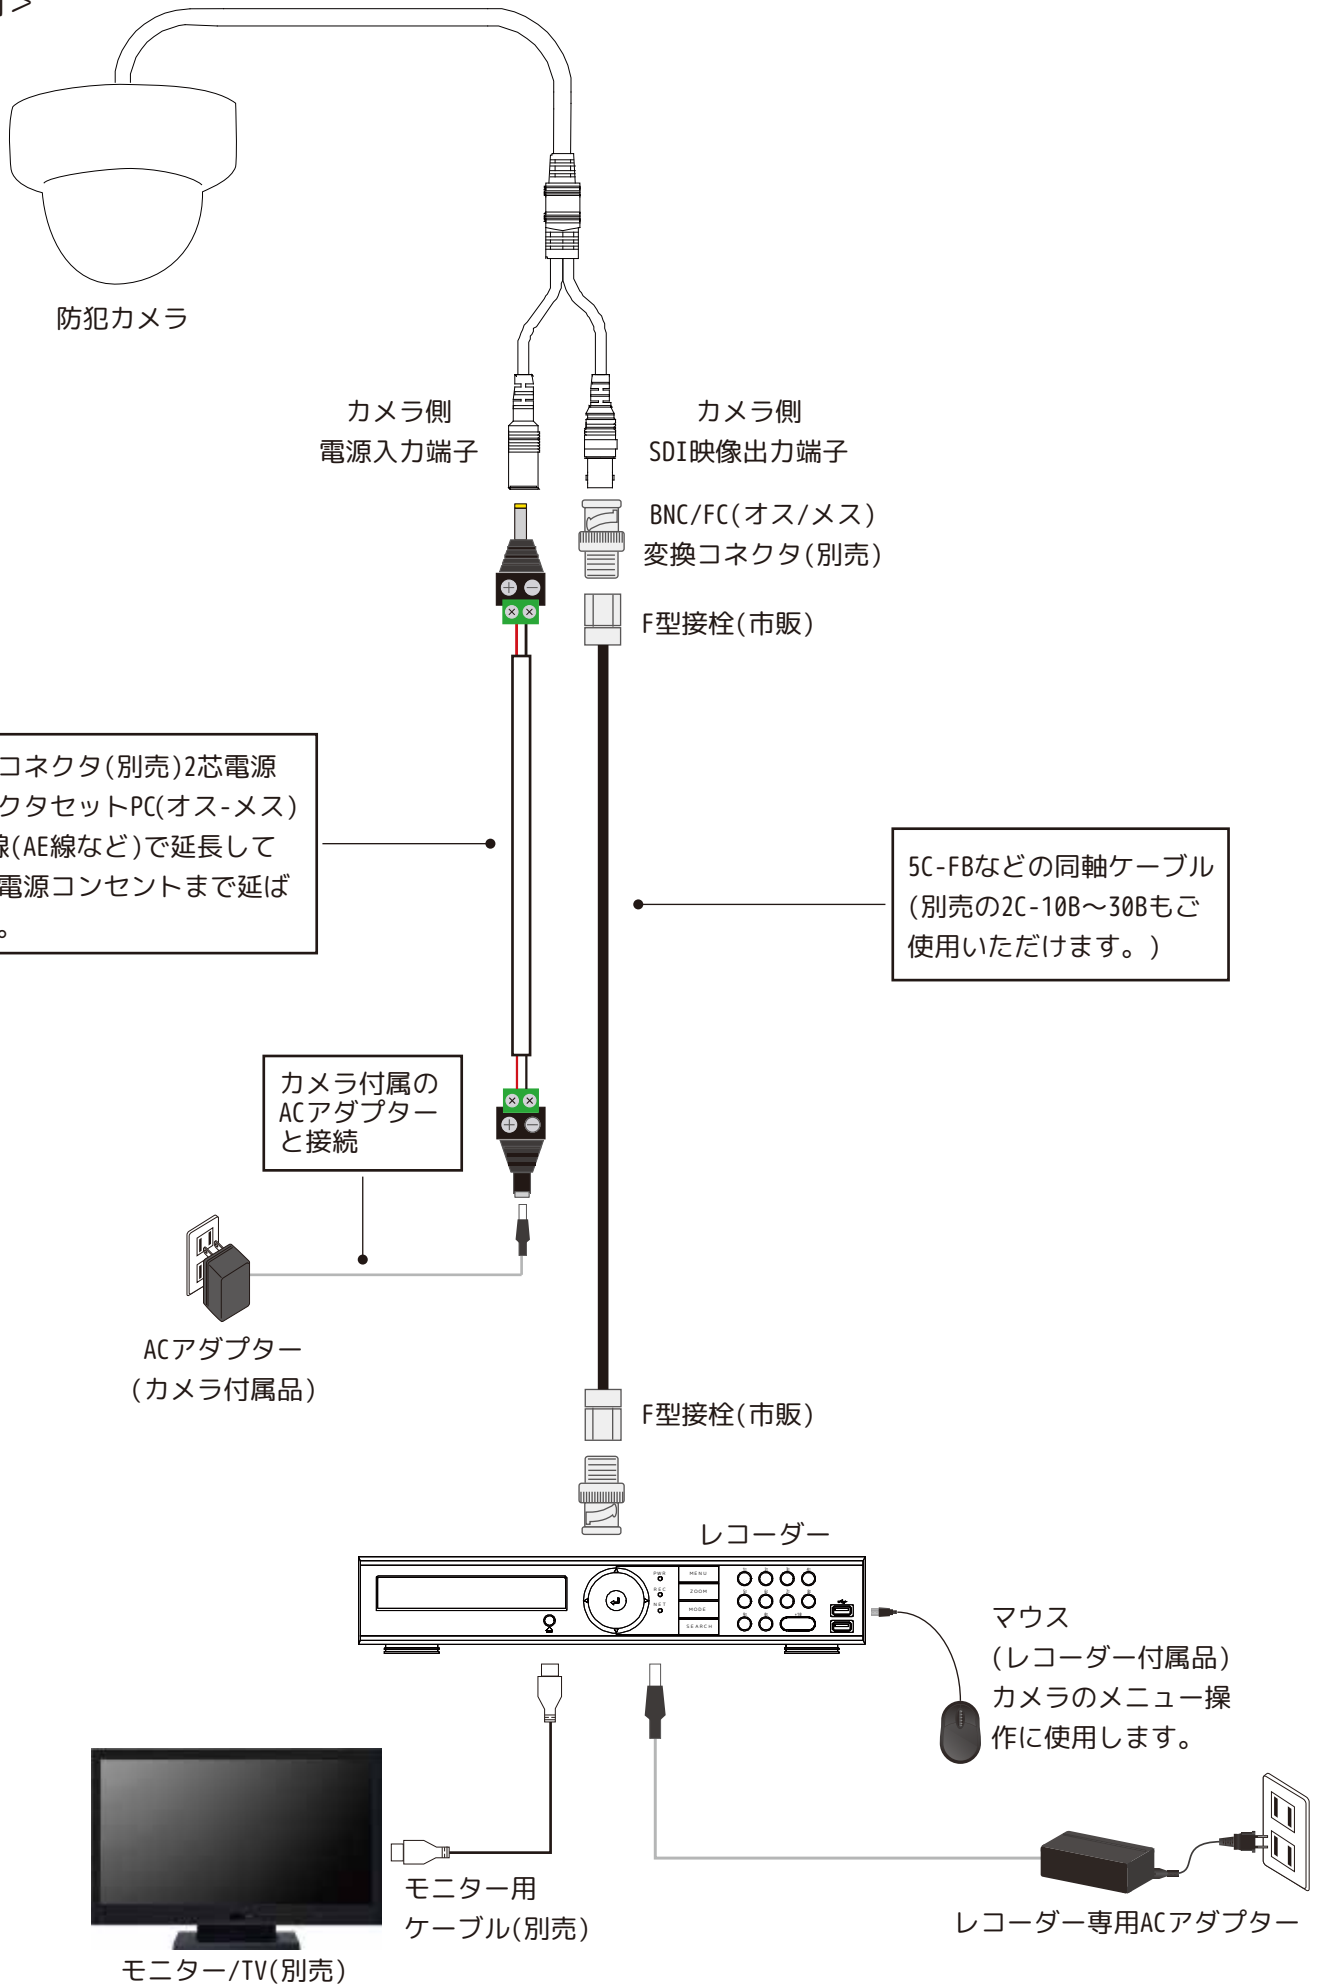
防犯カメラ

カメラ側
電源入力端子

カメラ側
SDI映像出力端子

BNC/FC(オス/メス)
変換コネクタ(別売)

F型接栓(市販)

コネクタ(別売)2芯電源
クタセットPC(オス-メス)
線(AE線など)で延長して
電源コンセントまで延ば
。

5C-FBなどの同軸ケーブル
(別売の2C-10B〜30Bもご
使用いただけます。)

カメラ付属の
ACアダプター
と接続

ACアダプター
(カメラ付属品)

F型接栓(市販)

レコーダー

PWR
REC
NET
MENU
ZOOM
MODE
SEARCH

マウス
(レコーダー付属品)
カメラのメニュー操
作に使用します。

モニター用
ケーブル(別売)

レコーダー専用ACアダプター

モニター/TV(別売)